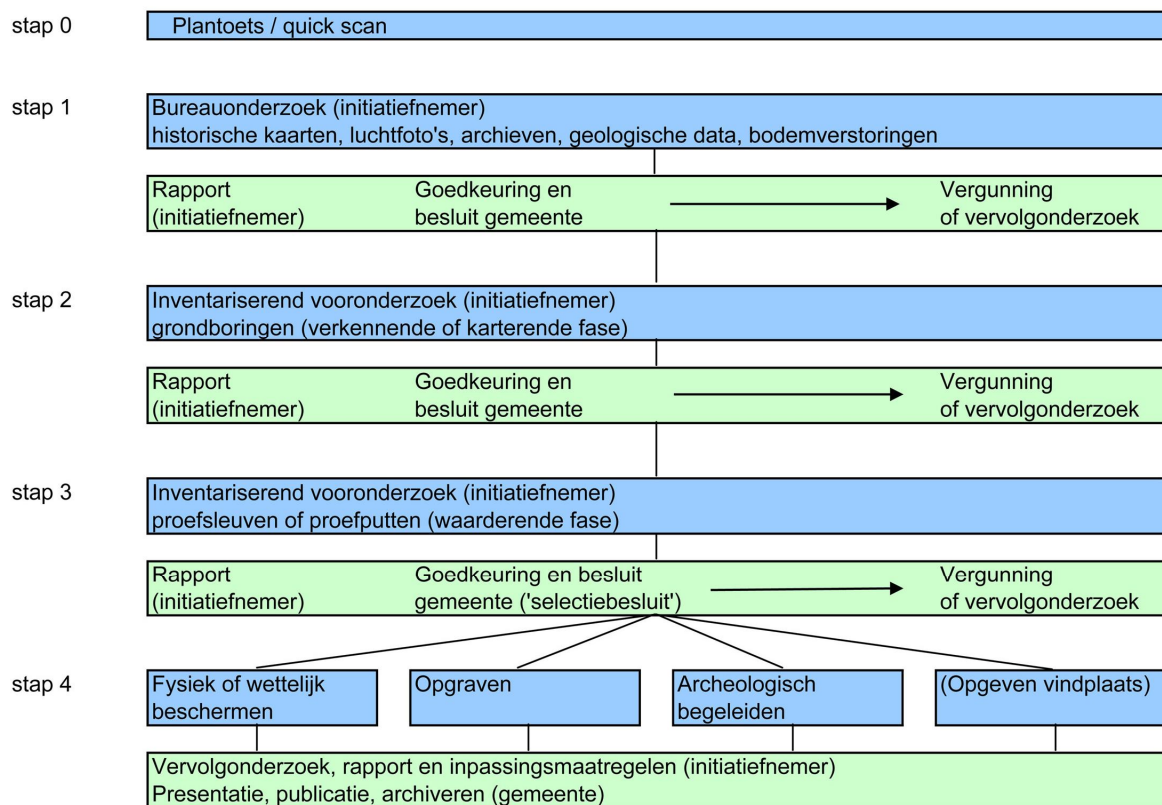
stap 0
Plantoets / quick scan

stap 1
Bureauonderzoek (initiatiefnemer)
historische kaarten, luchtfoto's, archieven, geologische data, bodemverstoringen

Rapport (initiatiefnemer)
Goedkeuring en besluit gemeente
Vergunning of vervolgonderzoek

stap 2
Inventariserend vooronderzoek (initiatiefnemer)
grondboringen (verkennende of karterende fase)

Rapport (initiatiefnemer)
Goedkeuring en besluit gemeente
Vergunning of vervolgonderzoek

stap 3
Inventariserend vooronderzoek (initiatiefnemer)
proefsleuven of proefputten (waarderende fase)

Rapport (initiatiefnemer)
Goedkeuring en besluit gemeente ('selectiebesluit')
Vergunning of vervolgonderzoek

stap 4
Fysiek of wettelijk beschermen
Opgraven
Archeologisch begeleiden
(Opgeven vindplaats)

Vervolgonderzoek, rapport en inpassingsmaatregelen (initiatiefnemer)
Presentatie, publicatie, archiveren (gemeente)